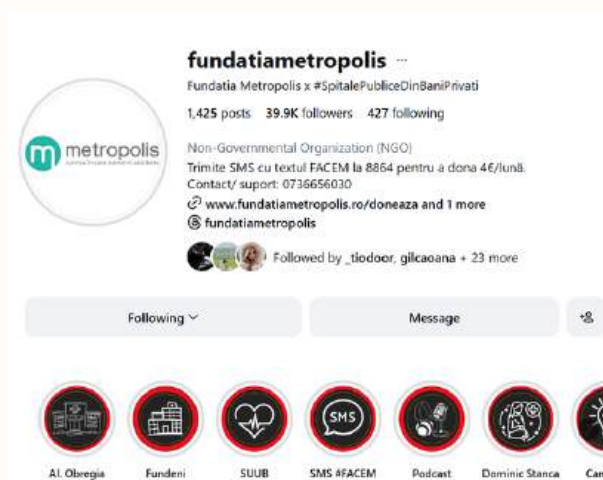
fundatiametropolis ···

Fundatia Metropolis x #SpitalePubliceDinBaniPrivati

1,425 posts 39.9K followers 427 following

metropolis

Non-Governmental Organization (NGO)
Trimite SMS cu textul FACEM la 8864 pentru a dona 4€/lună.
Contact/ suport: 0736656030
www.fundatiametropolis.ro/doneaza and 1 more
fundatiametropolis

Followed by _tiodoor, gilcaoana + 23 more

Following

Message

SMS

Al. Obregia Fundeni SUUB SMS #FACEM Podcast Dominic Stanca Ca